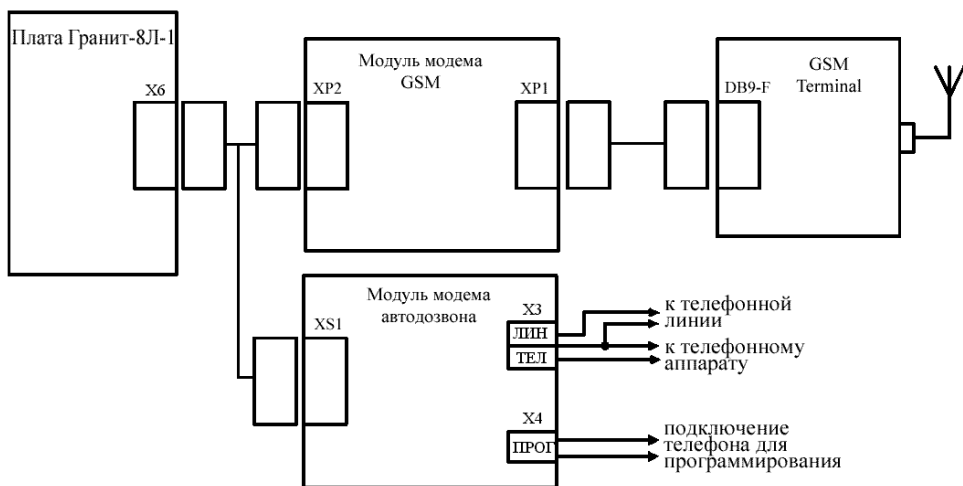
Плата Гранит-8Л-1

X6

Модуль модема GSM

XP2

XP1

DB9-F

GSM Terminal

Модуль модема автодозвона

XS1

X3

ЛИН

ТЕЛ

к телефонной линии

к телефонному аппарату

X4

ПРОГ

подключение телефона для программирования